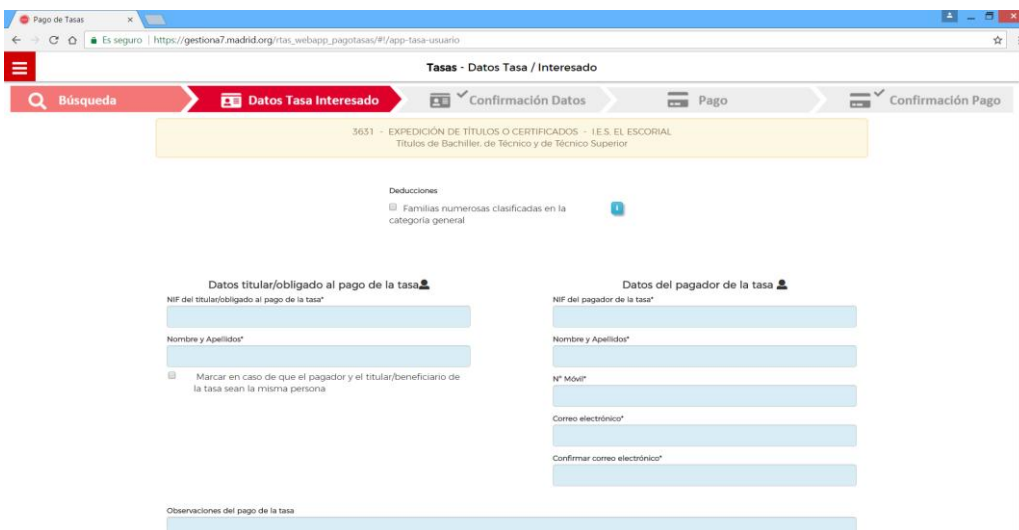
Pago de Tasas ×

Es seguro | https://gestiona7.madrid.org/rtas_webapp_pagotasas/#!/app-tasa-usuario

Tasas - Datos Tasa / Interesado

Búsqueda

Datos Tasa Interesado

Confirmación Datos

Pago

Confirmación Pago

3631 - EXPEDICIÓN DE TÍTULOS O CERTIFICADOS - I.E.S. EL ESCORIAL
Títulos de Bachiller, de Técnico y de Técnico Superior

Deducciones

Familias numerosas clasificadas en la categoría general

Datos titular/obligado al pago de la tasa

NIF del titular/obligado al pago de la tasa*

Nombre y Apellidos*

Marcar en caso de que el pagador y el titular/beneficiario de la tasa sean la misma persona

Datos del pagador de la tasa

NIF del pagador de la tasa*

Nombre y Apellidos*

Nº Móvil*

Correo electrónico*

Confirmar correo electrónico*

Observaciones del pago de la tasa